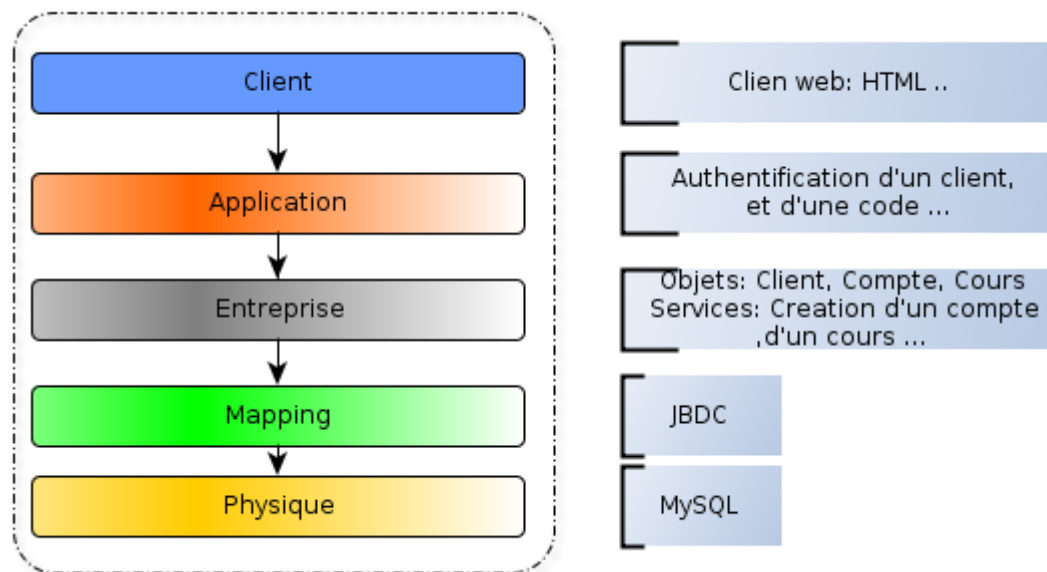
Client

Application

Entreprise

Mapping

Physique

Clien web: HTML ..

Authentification d'un client, et d'une code ...

Objets: Client, Compte, Cours
Services: Creation d'un compte ,d'un cours ...

JBDC

MySQL